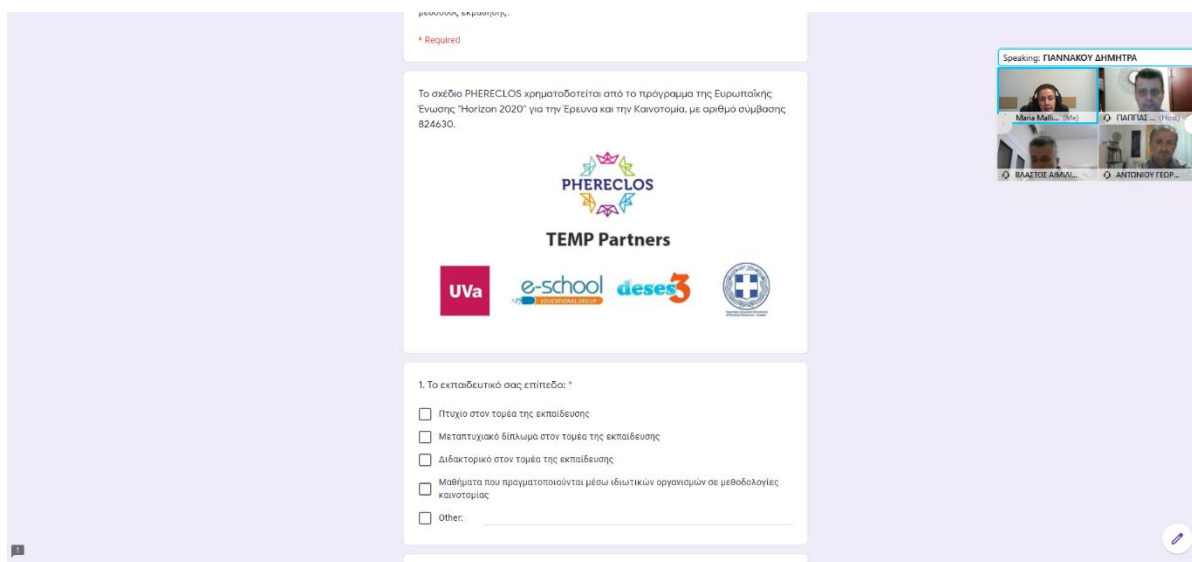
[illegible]

* Required

Το σχέδιο PHERECLOS χρηματοδοτείται από το πρόγραμμα της Ευρωπαϊκής Ένωσης "Horizon 2020" για την Έρευνα και την Καινοτομία, με αριθμό σύμβασης 824630.

PHERECLOS

TEMP Partners

UVa

e-school EDUCATIONAL GROUP

deses3

1. Το εκπαιδευτικό σας επίπεδο: *

Πτυχίο στον τομέα της εκπαίδευσης

Μεταπτυχιακό δίπλωμα στον τομέα της εκπαίδευσης

Διδακτορικό στον τομέα της εκπαίδευσης

Μαθήματα που πραγματοποιούνται μέσω ιδιωτικών οργανισμών σε μεθοδολογίες καινοτομίας

Other:

Speaking: ΓΙΑΝΝΑΚΟΥ ΔΗΜΗΤΡΑ

Maria Malli... (Me)

ΠΑΠΠΑΣ ... (Host)

ΒΛΑΣΤΟΣ ΑΙΜΙΛ...

ΑΝΤΩΝΙΟΥ ΓΕΩΡ...